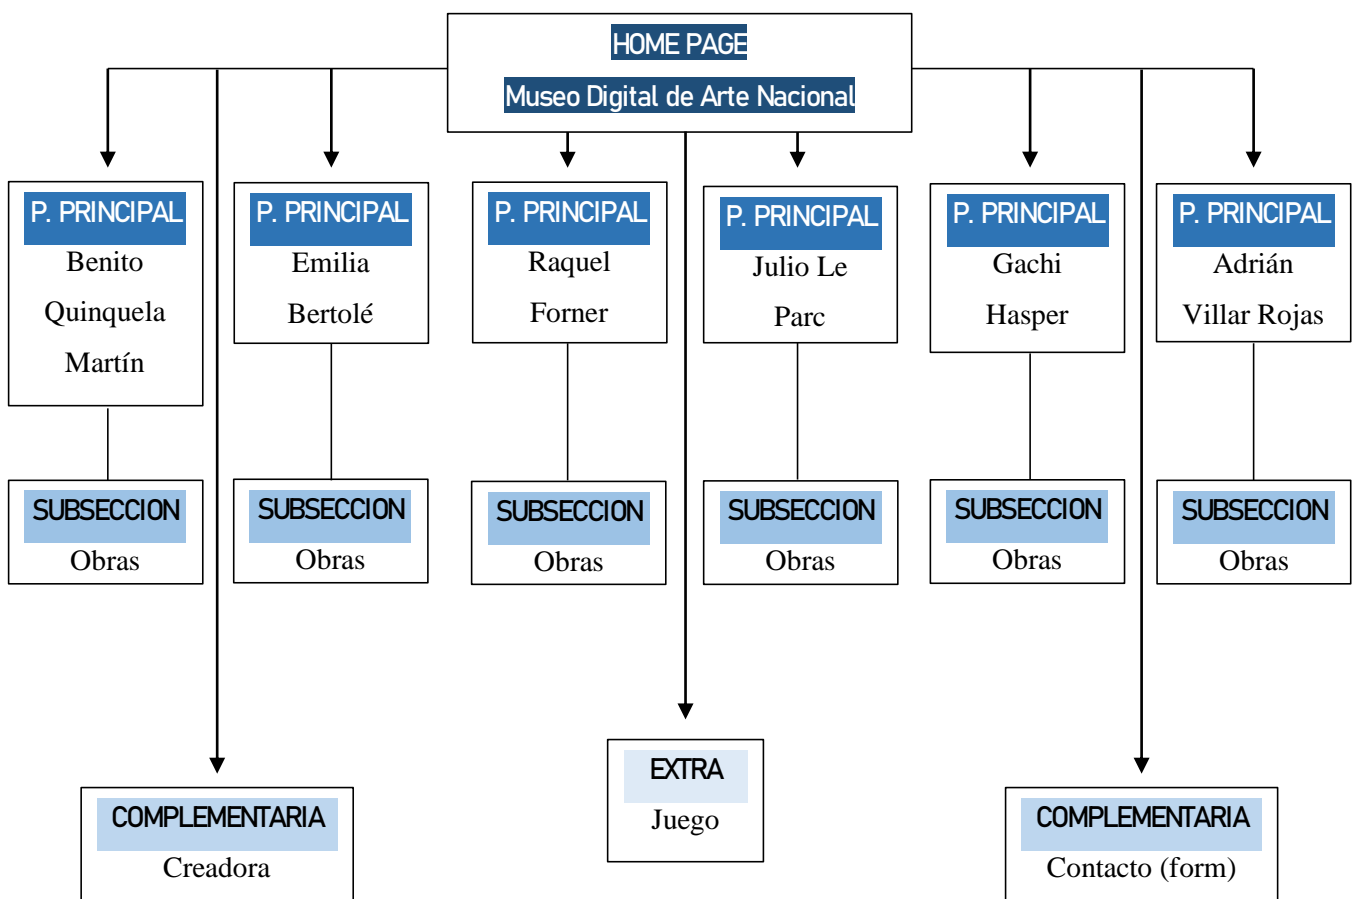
HOME PAGE
Museo Digital de Arte Nacional

P. PRINCIPAL
Benito Quinquela Martín

SUBSECCION
Obras

P. PRINCIPAL
Emilia Bertolé

SUBSECCION
Obras

P. PRINCIPAL
Raquel Forner

SUBSECCION
Obras

P. PRINCIPAL
Julio Le Parc

SUBSECCION
Obras

P. PRINCIPAL
Gachi Hasper

SUBSECCION
Obras

P. PRINCIPAL
Adrián Villar Rojas

SUBSECCION
Obras

COMPLEMENTARIA
Creadora

EXTRA
Juego

COMPLEMENTARIA
Contacto (form)